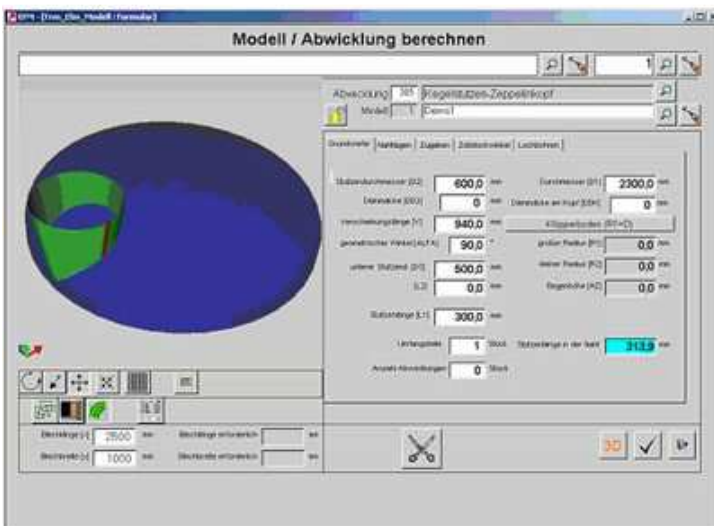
EPS - [frm_Abw_Modell : Formular]

Modell / Abwicklung berechnen

1

Abwicklung 305 Kegelstutzen-Zeppelinkopf
Modell 1 Demo1

Grundwerte | Nahtlagen | Zugaben | Zeilabschnitte | Lochbohren

Stutzendurchmesser [D2] 600,0 mm
Durchmesser [D1] 2300,0 mm
Stutzendicke [DD2] 0 mm
Stutzendicke am Kopf [DDK] 0 mm
Verschiebungslänge [V] 940,0 mm
Klöpperboden (R1=D)
geometrischer Winkel [ALFA] 90,0 °
großer Radius [R1] 0,0 mm
unterer Stutzend. [D3] 500,0 mm
kleiner Radius [R2] 0,0 mm
[L2] 0,0 mm
Bogenhöhe [H2] 0,0 mm
Stutzenlänge [L1] 300,0 mm
Umfangsteile 1 Stück
Stutzenlänge in der Naht 313,9 mm
Anzahl Abwicklungen 0 Stück

Blechlänge [x] 2500 mm
Blechlänge erforderlich mm
Blechbreite [y] 1000 mm
Blechbreite erforderlich mm

3D